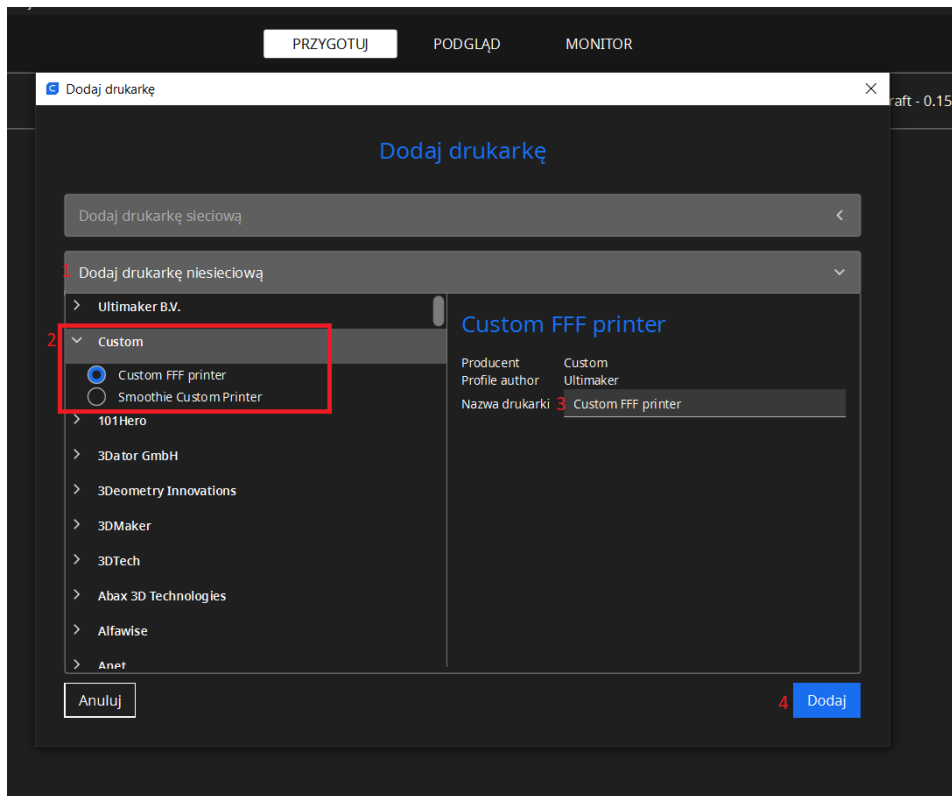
PRZYGOTUJ PODGLĄD MONITOR

Dodaj drukarkę

raft - 0.15

Dodaj drukarkę

Dodaj drukarkę sieciową

1 Dodaj drukarkę niesieciową

Ultimaker B.V.

2 Custom

Custom FFF printer

Smoothie Custom Printer

101Hero

3Dator GmbH

3Deometry Innovations

3DMaker

3DTech

Abax 3D Technologies

Alfawise

Anet

Custom FFF printer

| | |
|---|---|
| Producent | Custom |
| Profile author | Ultimaker |
| Nazwa drukarki 3 | Custom FFF printer |

Anuluj

4 Dodaj